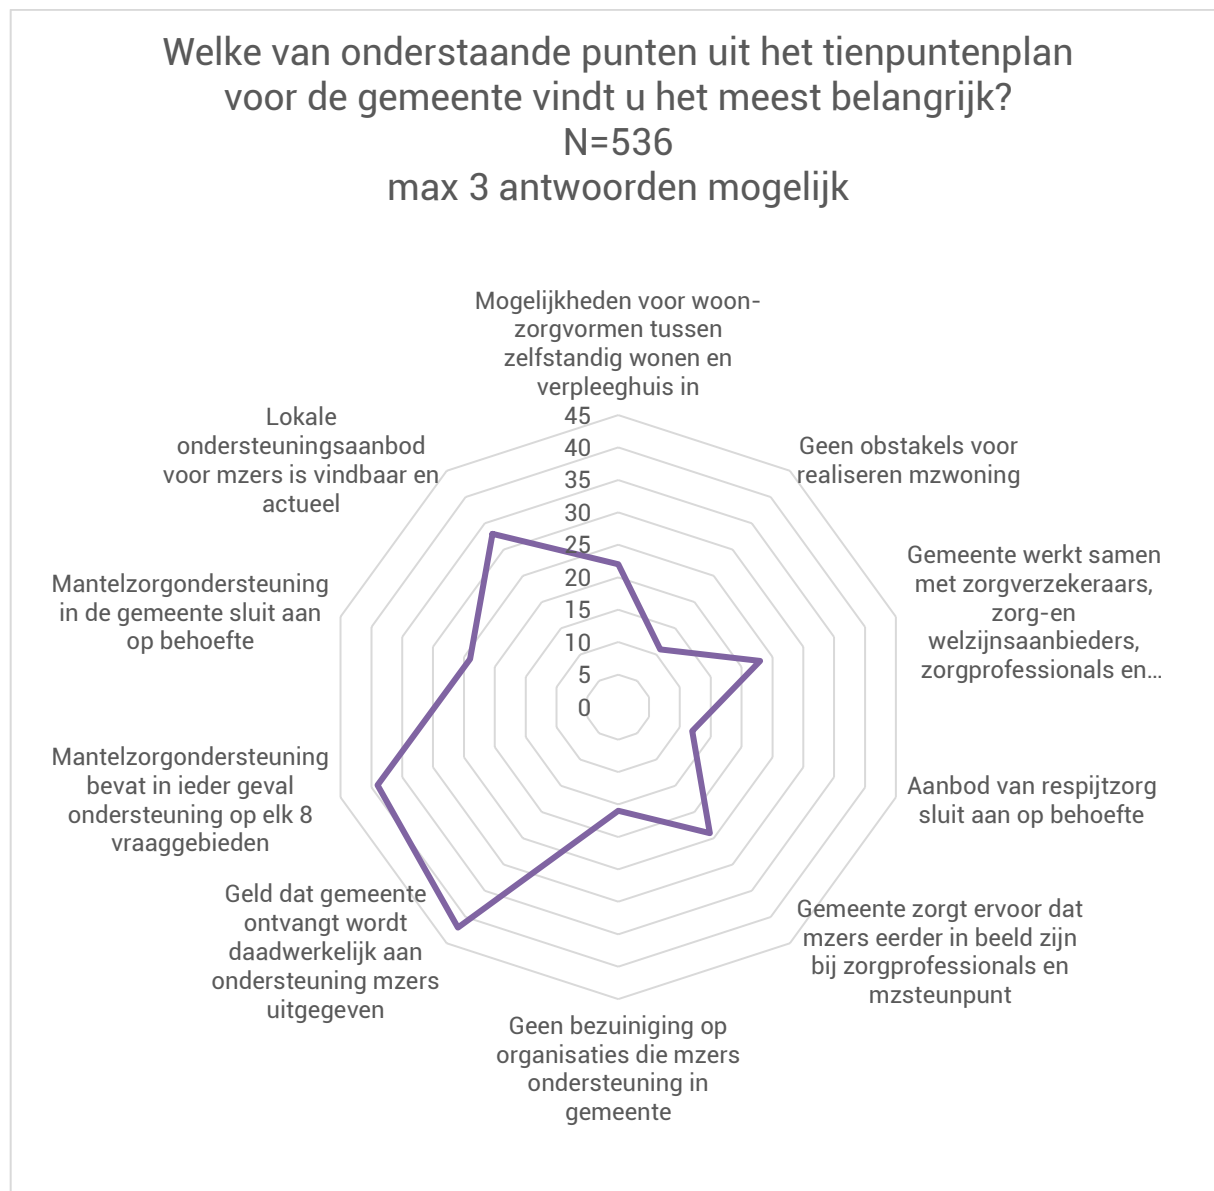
Welke van onderstaande punten uit het tienpuntenplan voor de gemeente vindt u het meest belangrijk?
N=536
max 3 antwoorden mogelijk

Mogelijkheden voor woon-zorgvormen tussen zelfstandig wonen en verpleeghuis in

45
40
35
30
25
20
15
10
5
0

Geen obstakels voor realiseren mzwoning

Gemeente werkt samen met zorgverzekeraars, zorg-en welzijnsaanbieders, zorgprofessionals en...

Aanbod van respijtzorg sluit aan op behoefte

Gemeente zorgt ervoor dat mzers eerder in beeld zijn bij zorgprofessionals en mzsteunpunt

Geen bezuiniging op organisaties die mzers ondersteuning in gemeente

Geld dat gemeente ontvangt wordt daadwerkelijk aan ondersteuning mzers uitgegeven

Mantelzorgondersteuning bevat in ieder geval ondersteuning op elk 8 vraaggebieden

Mantelzorgondersteuning in de gemeente sluit aan op behoefte

Lokale ondersteuningsaanbod voor mzers is vindbaar en actueel